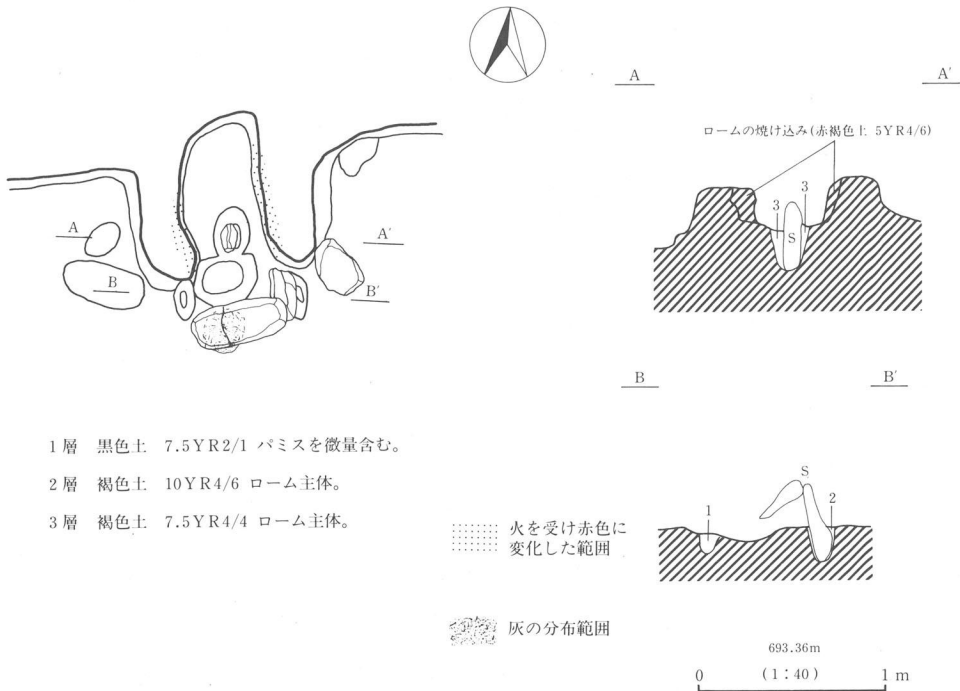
A

A′

B

B′

A

A′

ロームの焼け込み(赤褐色土 5YR4/6)

3

3

S

B

B′

S

1

2

1層　黒色土　7.5YR2/1 パミスを微量含む。

2層　褐色土　10YR4/6 ローム主体。

3層　褐色土　7.5YR4/4 ローム主体。

火を受け赤色に変化した範囲

灰の分布範囲

693.36m

0　(1:40)　1 m